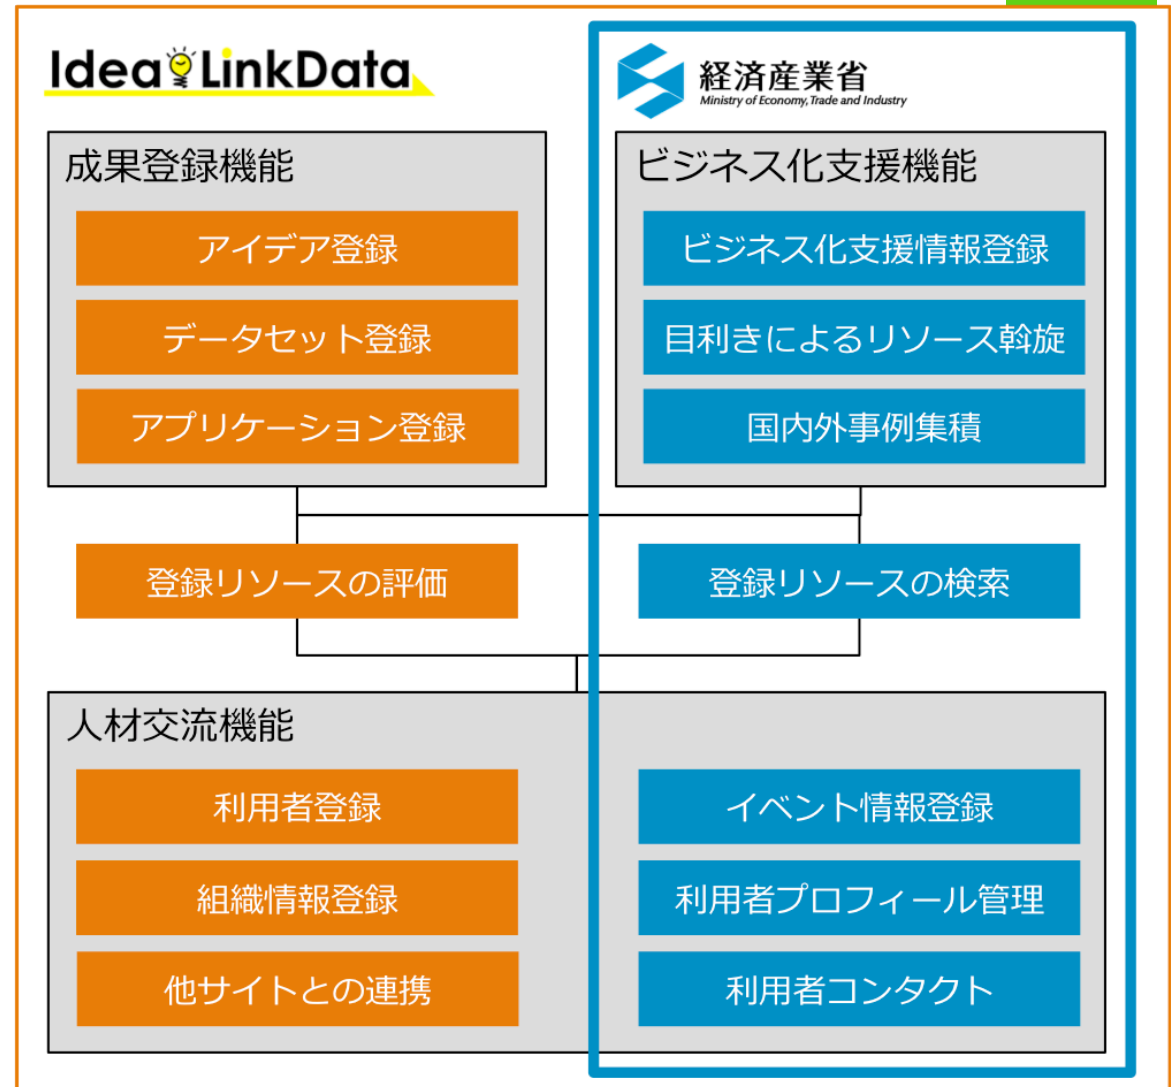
IdeaLinkData

経済産業省
Ministry of Economy, Trade and Industry

成果登録機能

アイデア登録

データセット登録

アプリケーション登録

ビジネス化支援機能

ビジネス化支援情報登録

目利きによるリソース斡旋

国内外事例集積

登録リソースの評価

登録リソースの検索

人材交流機能

利用者登録

組織情報登録

他サイトとの連携

イベント情報登録

利用者プロフィール管理

利用者コンタクト